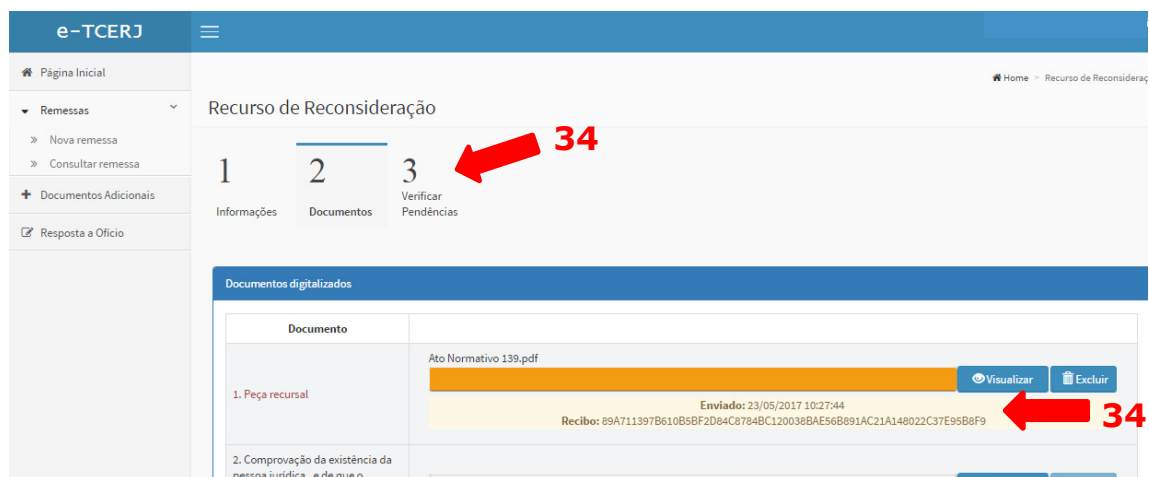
e-TCERJ

Página Inicial

Remessas

» Nova remessa

» Consultar remessa

Documentos Adicionais

Resposta a Ofício

Home > Recurso de Reconsideraç

Recurso de Reconsideração

34

1 Informações

2 Documentos

3 Verificar Pendências

Documentos digitalizados

| Documento | |
|---|---|
| 1. Peça recursal | Ato Normativo 139.pdf Visualizar Excluir Enviado: 23/05/2017 10:27:44 Recibo: 89A711397B610B5BF2D84C8784BC120038BAE56B891AC21A148022C37E95B8F9 |
| 2. Comprovação da existência da pessoa jurídica, e de que o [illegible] | |

34